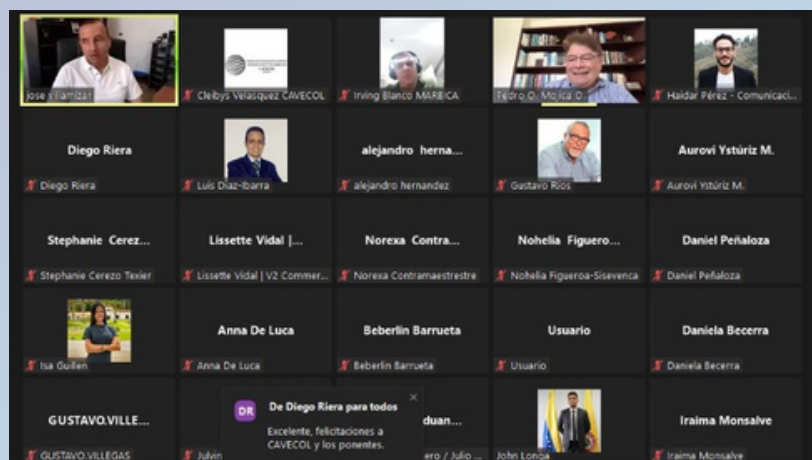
Jose Ilamizar

Clelbys Velasquez CAVECOL

Irving Blanco MARBICA

Pedro Q. Mojica Q.

Haidar Pérez - Comunicaci...

Diego Riera
Diego Riera

Luis Díaz-Ibarra

alejandro herna...
alejandro hernandez

Gustavo Ríos

Aurovi Ystúriz M.
Aurovi Ystúriz M.

Stephanie Cerez...
Stephanie Cerezo Texier

Lissette Vidal |...
Lissette Vidal | V2 Commer...

Norexa Contra...
Norexa Contramaestrestre

Nohelia Figuero...
Nohelia Figueroa-Sisevenca

Daniel Peñaloza
Daniel Peñaloza

Isa Guillen

Anna De Luca
Anna De Luca

Beberlin Barrueta
Beberlin Barrueta

Usuario
Usuario

Daniela Becerra
Daniela Becerra

GUSTAVO.VILLE...
GUSTAVO.VILLEGAS

Julvin

DR De Diego Riera para todos
Excelente, felicitaciones a CAVECOL y los ponentes.

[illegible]duan...
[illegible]ero / Julio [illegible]

John Longa

Iraima Monsalve
Iraima Monsalve